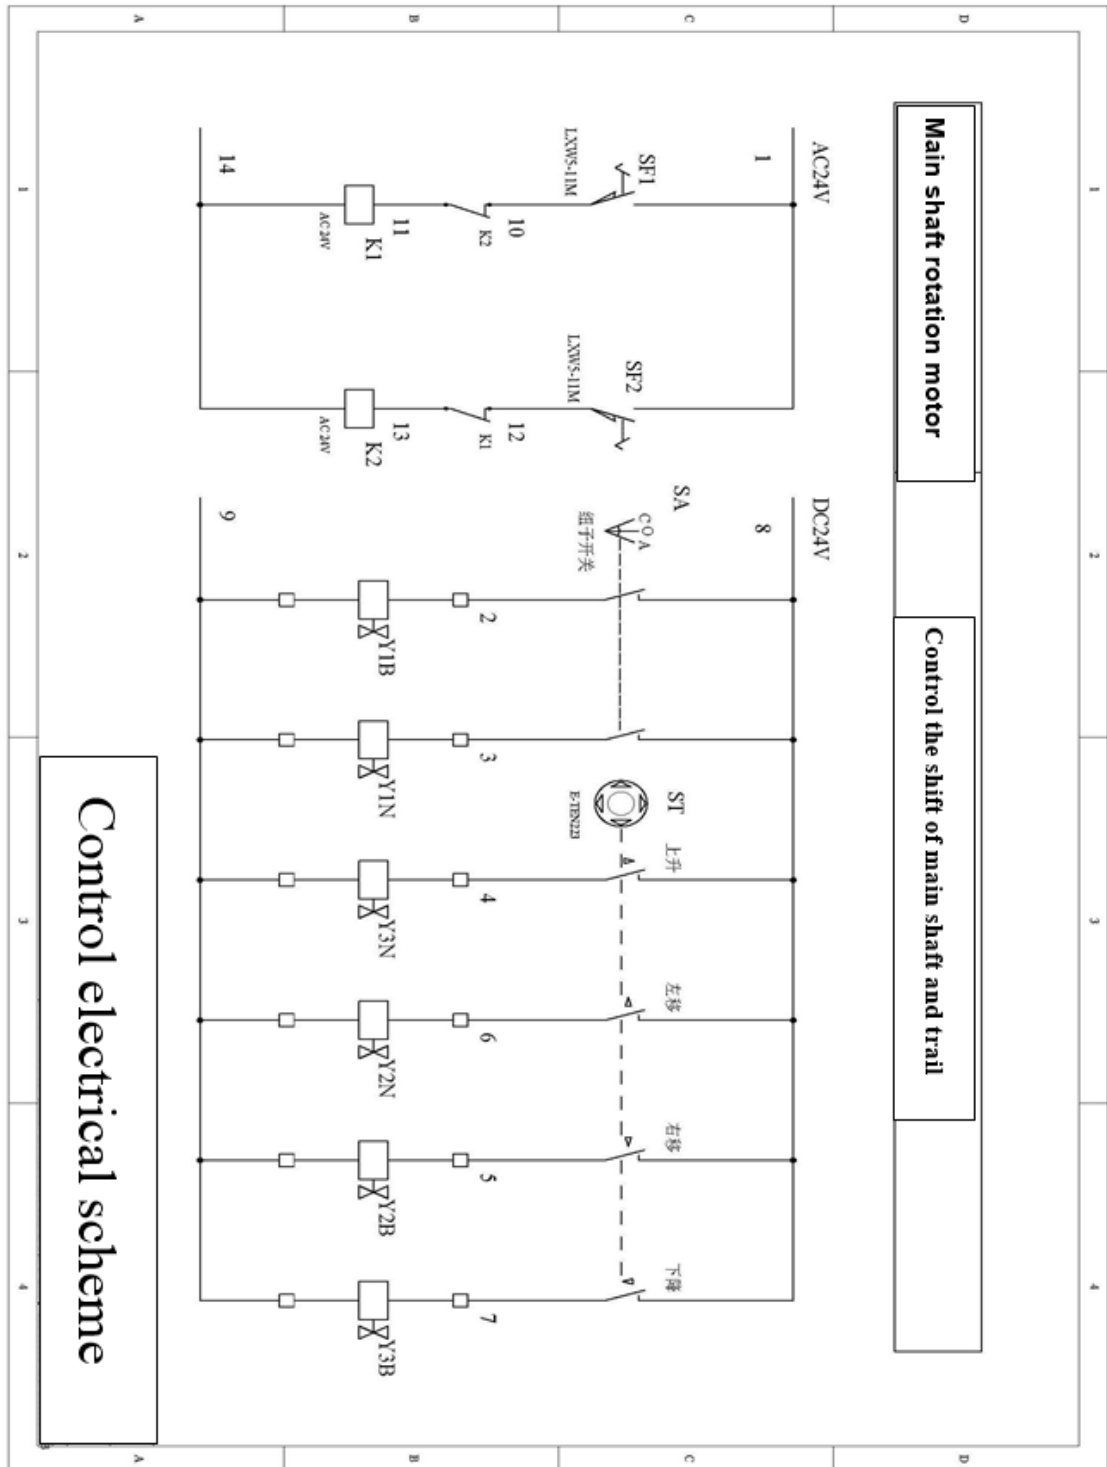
Main shaft rotation motor

Control the shift of main shaft and trail

AC24V
1
SF1
LXW5-11M
10
K2
11
K1
AC24V
14
SF2
LXW5-11M
12
K1
13
K2
AC24V

DC24V
8
SA
C O A
组子开关
9
2
Y1B
3
Y1N
ST
E-TEN2D
上升
4
Y3N
左移
6
Y2N
右移
5
Y2B
下降
7
Y3B

Control electrical scheme

A B C D
1 2 3 4